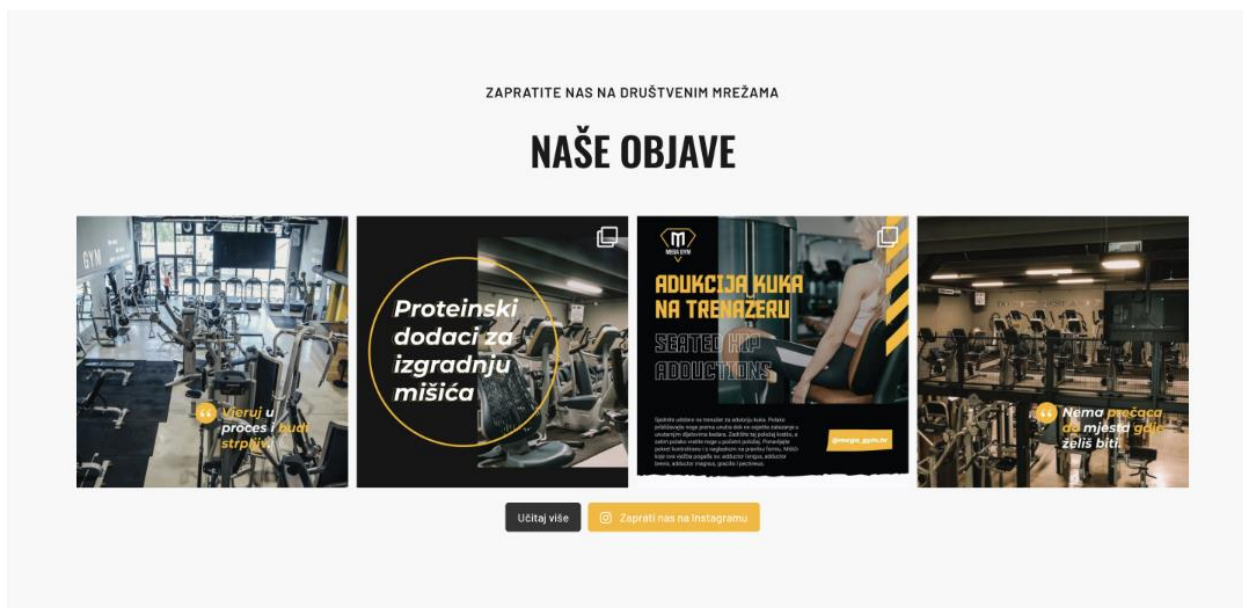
ZAPRATITE NAS NA DRUŠTVENIM MREŽAMA

NAŠE OBJAVE

GYM

Vjeruj u proces i budi strpljiv.

Proteinski dodaci za izgradnju mišića

MEGA GYM

ADUKCIJA KUKA NA TRENAŽERU

SEATED HIP ADDUCTIONS

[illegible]

@mega_gym.ba

Nema prečaca do mjesta gdje želiš biti.

Učitaj više

Zaprati nas na Instagramu